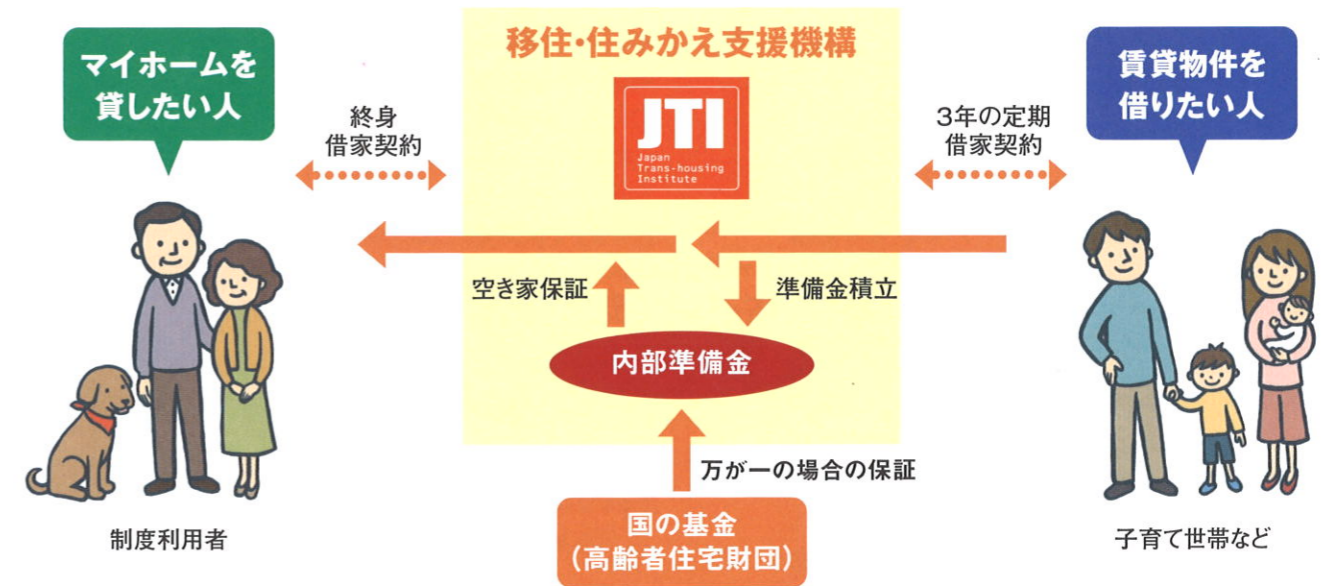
マイホームを
貸したい人

終身
借家契約

移住・住みかえ支援機構

JTI
Japan
Trans-housing
Institute

3年の定期
借家契約

賃貸物件を
借りたい人

空き家保証

準備金積立

内部準備金

万が一の場合の保証

国の基金
（高齢者住宅財団）

制度利用者

子育て世帯など